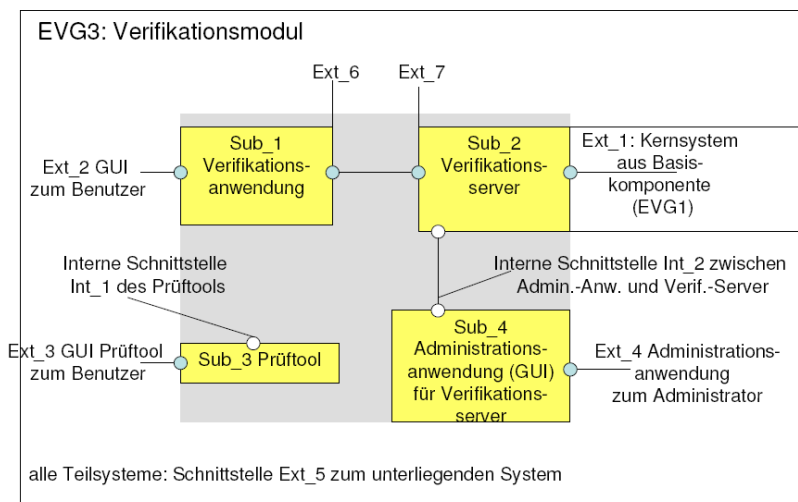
EVG3: Verifikationsmodul

Ext_6

Ext_7

Sub_1 Verifikationsanwendung

Sub_2 Verifikationsserver

Ext_1: Kernsystem aus Basiskomponente (EVG1)

Ext_2 GUI zum Benutzer

Interne Schnittstelle Int_1 des Prüftools

Interne Schnittstelle Int_2 zwischen Admin.-Anw. und Verif.-Server

Ext_3 GUI Prüftool zum Benutzer

Sub_3 Prüftool

Sub_4 Administrationsanwendung (GUI) für Verifikationsserver

Ext_4 Administrationsanwendung zum Administrator

alle Teilsysteme: Schnittstelle Ext_5 zum unterliegenden System